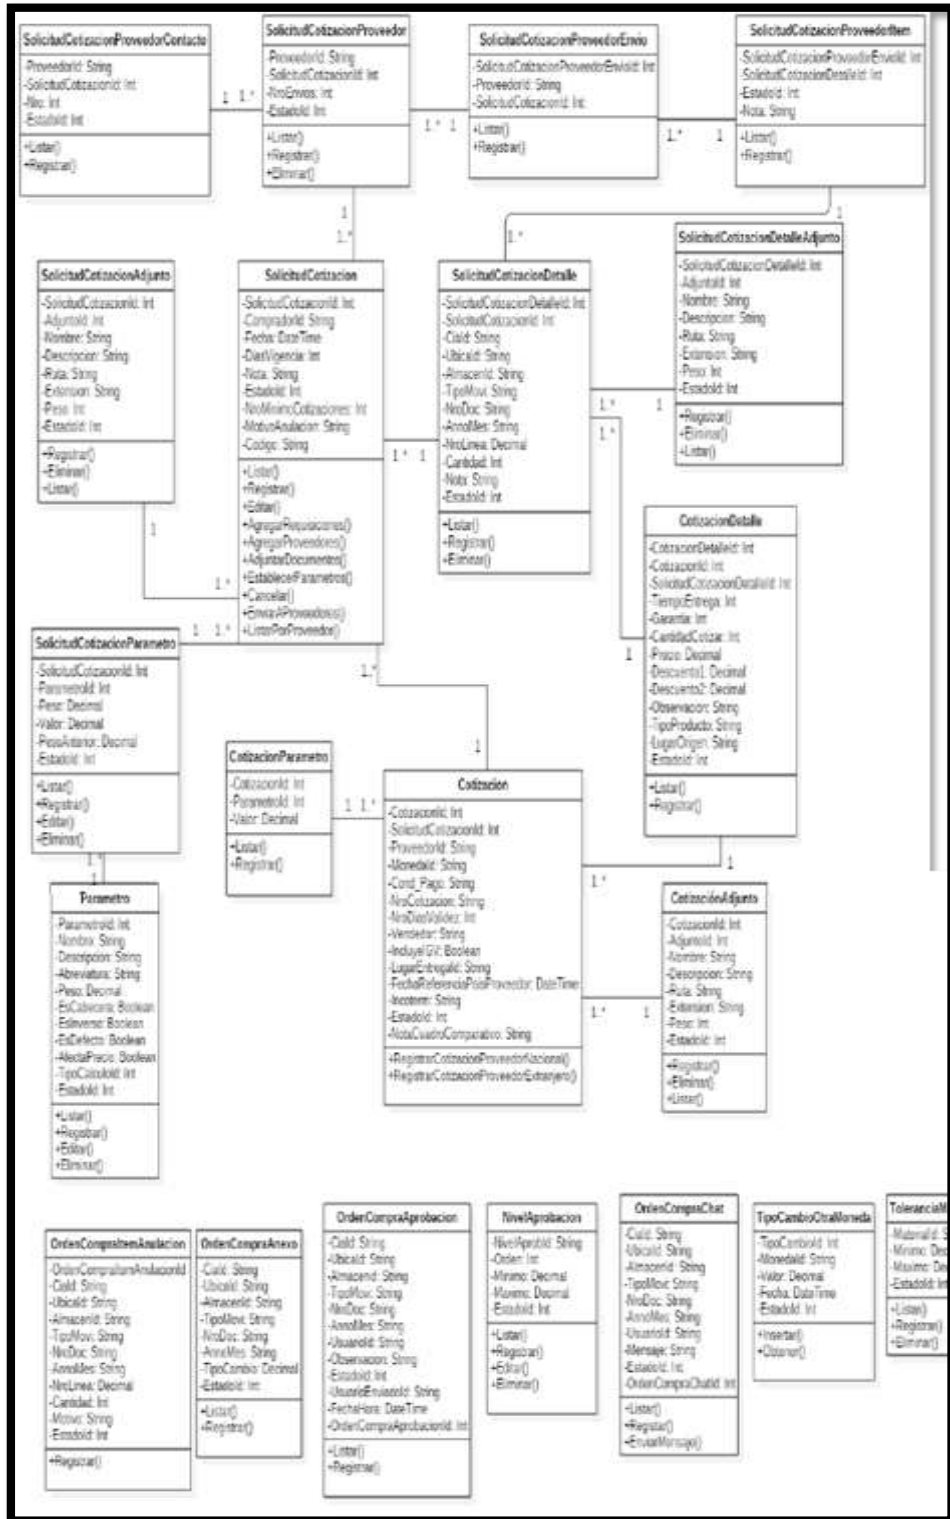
SolicitudCotizacionProveedorContacto
-ProveedorId: String
-SolicitudCotizacionId: Int
-Nro: Int
-EstadoId: Int
+Listar()
+Registrar()

1 1..*

SolicitudCotizacionProveedor
-ProveedorId: String
-SolicitudCotizacionId: Int
-NroEnvios: Int
-EstadoId: Int
+Listar()
+Registrar()
+Eliminar()

1..* 1

SolicitudCotizacionProveedorEnvio
-SolicitudCotizacionProveedorEnvioId: Int
-ProveedorId: String
-SolicitudCotizacionId: Int
+Listar()
+Registrar()

1..* 1

SolicitudCotizacionProveedorItem
-SolicitudCotizacionProveedorEnvioId: Int
-SolicitudCotizacionDetalleId: Int
-EstadoId: Int
-Nota: String
+Listar()
+Registrar()

1
1..*
1..*
1

SolicitudCotizacionAdjunto
-SolicitudCotizacionId: Int
-AdjuntoId: Int
-Nombre: String
-Descripcion: String
-Ruta: String
-Extension: String
-Peso: Int
-EstadoId: Int
+Registrar()
+Eliminar()
+Listar()

SolicitudCotizacion
-SolicitudCotizacionId: Int
-CompradorId: String
-Fecha: DateTime
-DiasVigencia: Int
-Nota: String
-EstadoId: Int
-NroMinimoCotizaciones: Int
-MotivoAnulacion: String
-Codigo: String
+Listar()
+Registrar()
+Editar()
+AgregarRequisiciones()
+AgregarProveedores()
+AdjuntarDocumentos()
+EstablecerParametros()
+Cancelar()
+EnviarAProveedores()
+ListarPorProveedor()

1..* 1

SolicitudCotizacionDetalle
-SolicitudCotizacionDetalleId: Int
-SolicitudCotizacionId: Int
-CiaId: String
-UbicaId: String
-AlmacenId: String
-TipoMov: String
-NroDoc: String
-AnnoMes: String
-NroLinea: Decimal
-Cantidad: Int
-Nota: String
-EstadoId: Int
+Listar()
+Registrar()
+Eliminar()

1..* 1
1..*

SolicitudCotizacionDetalleAdjunto
-SolicitudCotizacionDetalleId: Int
-AdjuntoId: Int
-Nombre: String
-Descripcion: String
-Ruta: String
-Extension: String
-Peso: Int
-EstadoId: Int
+Registrar()
+Eliminar()
+Listar()

1
1..*

CotizacionDetalle
-CotizacionDetalleId: Int
-CotizacionId: Int
-SolicitudCotizacionDetalleId: Int
-TiempoEntrega: Int
-Garantia: Int
-CantidadCotizar: Int
-Precio: Decimal
-Descuento1: Decimal
-Descuento2: Decimal
-Observacion: String
-TipoProducto: String
-LugarOrigen: String
-EstadoId: Int
+Listar()
+Registrar()

1

1 1..*

SolicitudCotizacionParametro
-SolicitudCotizacionId: Int
-ParametroId: Int
-Peso: Decimal
-Valor: Decimal
-PesoAnterior: Decimal
-EstadoId: Int
+Listar()
+Registrar()
+Editar()
+Eliminar()

1..*
1

1..*
1

CotizacionParametro
-CotizacionId: Int
-ParametroId: Int
-Valor: Decimal
+Listar()
+Registrar()

1 1..*

Cotizacion
-CotizacionId: Int
-SolicitudCotizacionId: Int
-ProveedorId: String
-MonedaId: String
-Cond_Pago: String
-NroCotizacion: String
-NroDiasValidez: Int
-Vendedor: String
-IncluyeIGV: Boolean
-LugarEntregaId: String
-FechaReferenciaPostProveedor: DateTime
-Incoterm: String
-EstadoId: Int
-NotaCuadroComparativo: String
+RegistrarCotizacionProveedorNacional()
+RegistrarCotizacionProveedorExtranjero()

1..*
1
1..* 1

CotizacionAdjunto
-CotizacionId: Int
-AdjuntoId: Int
-Nombre: String
-Descripcion: String
-Ruta: String
-Extension: String
-Peso: Int
-EstadoId: Int
+Registrar()
+Eliminar()
+Listar()

Parametro
-ParametroId: Int
-Nombre: String
-Descripcion: String
-Abreviatura: String
-Peso: Decimal
-EsCabecera: Boolean
-EsInverso: Boolean
-EsDefecto: Boolean
-AfectaPrecio: Boolean
-TipoCalculoId: Int
-EstadoId: Int
+Listar()
+Registrar()
+Editar()
+Eliminar()

OrdenCompraItemAnulacion
-OrdenCompraItemAnulacionId
-CiaId: String
-UbicaId: String
-AlmacenId: String
-TipoMov: String
-NroDoc: String
-AnnoMes: String
-NroLinea: Decimal
-Cantidad: Int
-Motivo: String
-EstadoId: Int
+Registrar()

OrdenCompraAnexo
-CiaId: String
-UbicaId: String
-AlmacenId: String
-TipoMov: String
-NroDoc: String
-AnnoMes: String
-TipoCambio: Decimal
-EstadoId: Int
+Listar()
+Registrar()

OrdenCompraAprobacion
-CiaId: String
-UbicaId: String
-AlmacenId: String
-TipoMov: String
-NroDoc: String
-AnnoMes: String
-UsuarioId: String
-Observacion: String
-EstadoId: Int
-UsuarioEnviadoId: String
-FechaHora: DateTime
-OrdenCompraAprobacionId: Int
+Listar()
+Registrar()

NivelAprobacion
-NivelAprobId: String
-Orden: Int
-Minimo: Decimal
-Maximo: Decimal
-EstadoId: Int
+Listar()
+Registrar()
+Editar()
+Eliminar()

OrdenCompraChat
-CiaId: String
-UbicaId: String
-AlmacenId: String
-TipoMov: String
-NroDoc: String
-AnnoMes: String
-UsuarioId: String
-Mensaje: String
-EstadoId: Int
-OrdenCompraChatId: Int
+Listar()
+Registrar()
+EnviarMensaje()

TipoCambioOtraMoneda
-TipoCambioId: Int
-MonedaId: String
-Valor: Decimal
-Fecha: DateTime
-EstadoId: Int
+Insertar()
+Obtener()

ToleranciaM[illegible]
-MaterialId: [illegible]
-Minimo: De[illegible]
-Maximo: De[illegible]
-EstadoId: In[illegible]
+Listar()
+Registrar()
+Eliminar()